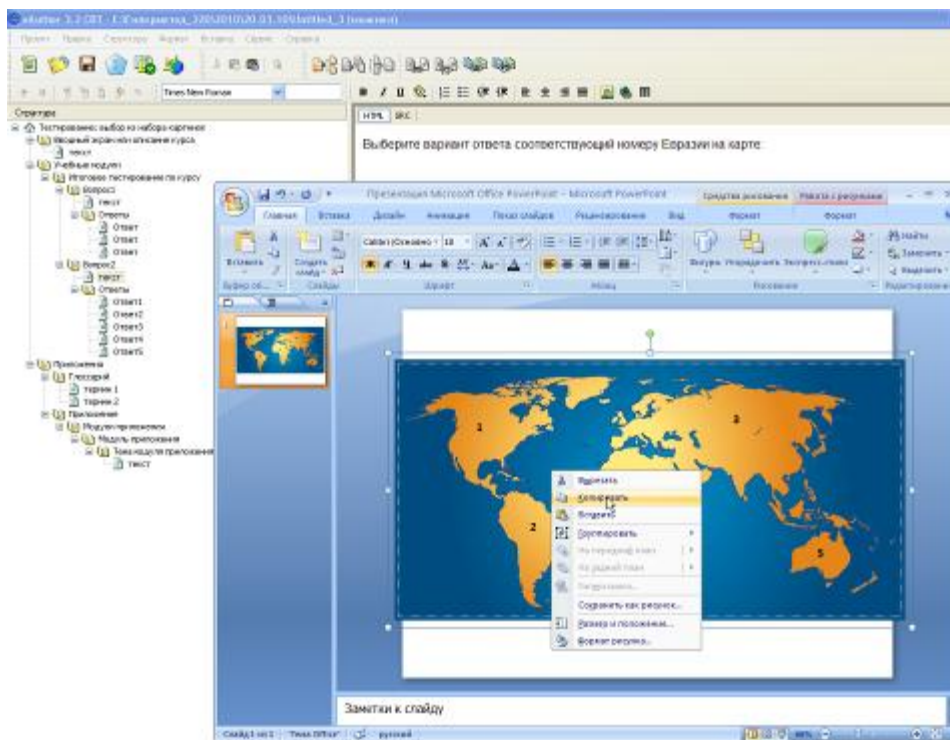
eAuthor 3.2 CBT - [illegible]

Проект Правка Структура Формат Вставка Сервис Справка

Times New Roman

Структура
Тестирование: выбор из набора картинок
Вводный экран/описание курса
текст
Учебные модули
Итоговое тестирование по курсу
Вопрос1
текст
Ответы
Ответ
Ответ
Ответ
Вопрос2
текст
Ответы
Ответ1
Ответ2
Ответ3
Ответ4
Ответ5
Приложения
Глоссарий
термин 1
термин 2
Приложения
Модули приложения
Модуль приложения
Тема модуля приложения
текст

HTML SRC

Выберите вариант ответа соответствующий номеру Евразии на карте:

Презентация Microsoft Office PowerPoint - Microsoft PowerPoint
Средства рисования Работа с рисунками
Главная Вставка Дизайн Анимация Показ слайдов Рецензирование Вид Формат Формат
Вставить Создать слайд Буфер обмена Слайды Calibri (Основной) 18 Шрифт Абзац Фигуры Упорядочить Экспресс-стили Рисование Найти Заменить Выделить Редактирование

1
2
3
5

Вырезать
Копировать
Вставить
Группировать
На передний план
На задний план
Гиперссылка...
Сохранить как рисунок...
Размер и положение...
Формат рисунка...

Заметки к слайду

Слайд 1 из 1 "Тема Office" русский